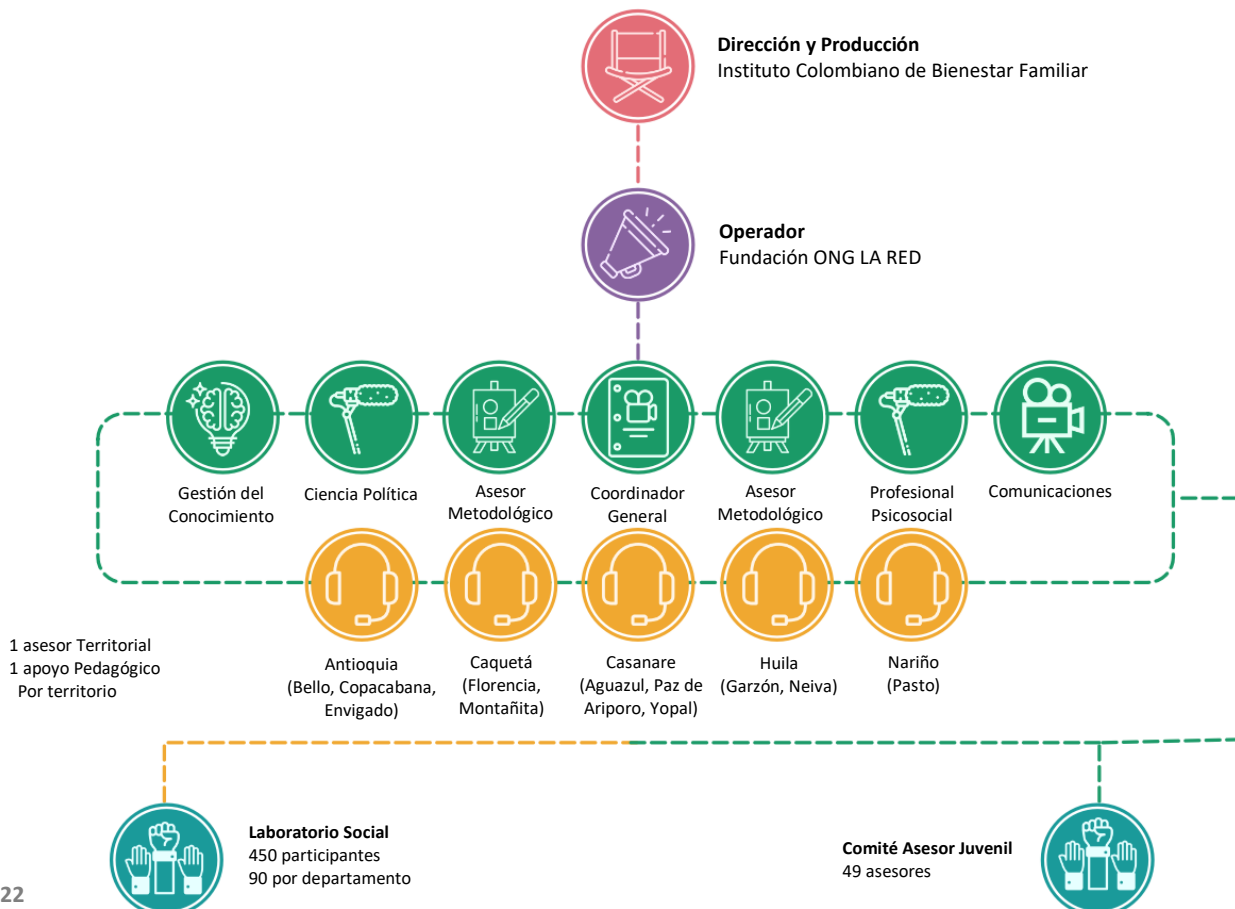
**Dirección y Producción**
Instituto Colombiano de Bienestar Familiar

**Operador**
Fundación ONG LA RED

Gestión del Conocimiento

Ciencia Política

Asesor Metodológico

Coordinador General

Asesor Metodológico

Profesional Psicosocial

Comunicaciones

1 asesor Territorial
1 apoyo Pedagógico
Por territorio

Antioquia (Bello, Copacabana, Envigado)

Caquetá (Florencia, Montañita)

Casanare (Aguazul, Paz de Ariporo, Yopal)

Huila (Garzón, Neiva)

Nariño (Pasto)

**Laboratorio Social**
450 participantes
90 por departamento

**Comité Asesor Juvenil**
49 asesores

22